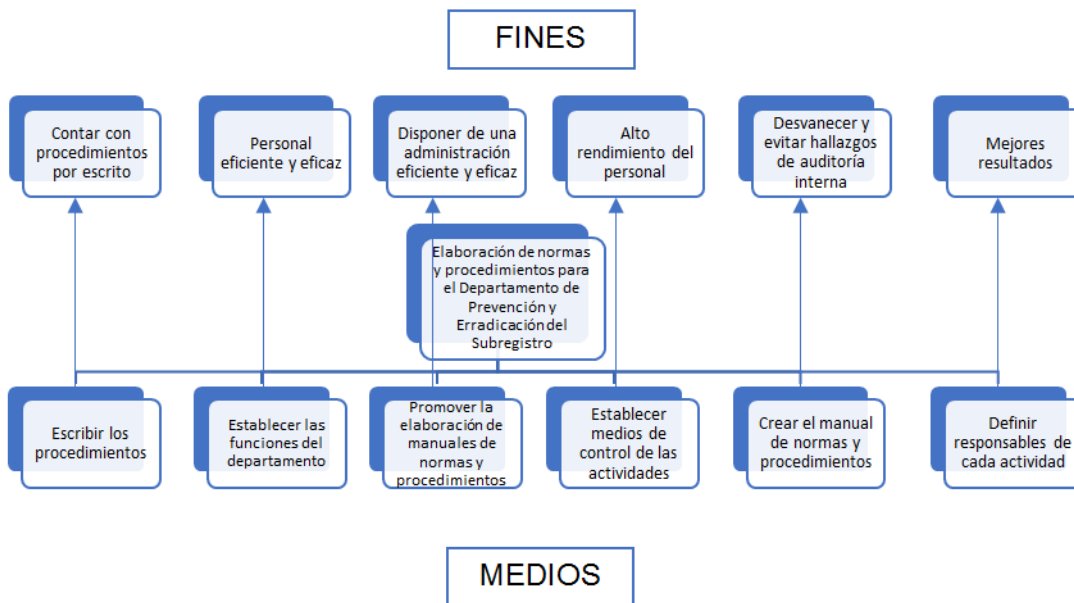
FINES

Contar con procedimientos por escrito

Personal eficiente y eficaz

Disponer de una administración eficiente y eficaz

Alto rendimiento del personal

Desvanecer y evitar hallazgos de auditoría interna

Mejores resultados

Elaboración de normas y procedimientos para el Departamento de Prevención y Erradicación del Subregistro

Escribir los procedimientos

Establecer las funciones del departamento

Promover la elaboración de manuales de normas y procedimientos

Establecer medios de control de las actividades

Crear el manual de normas y procedimientos

Definir responsables de cada actividad

MEDIOS